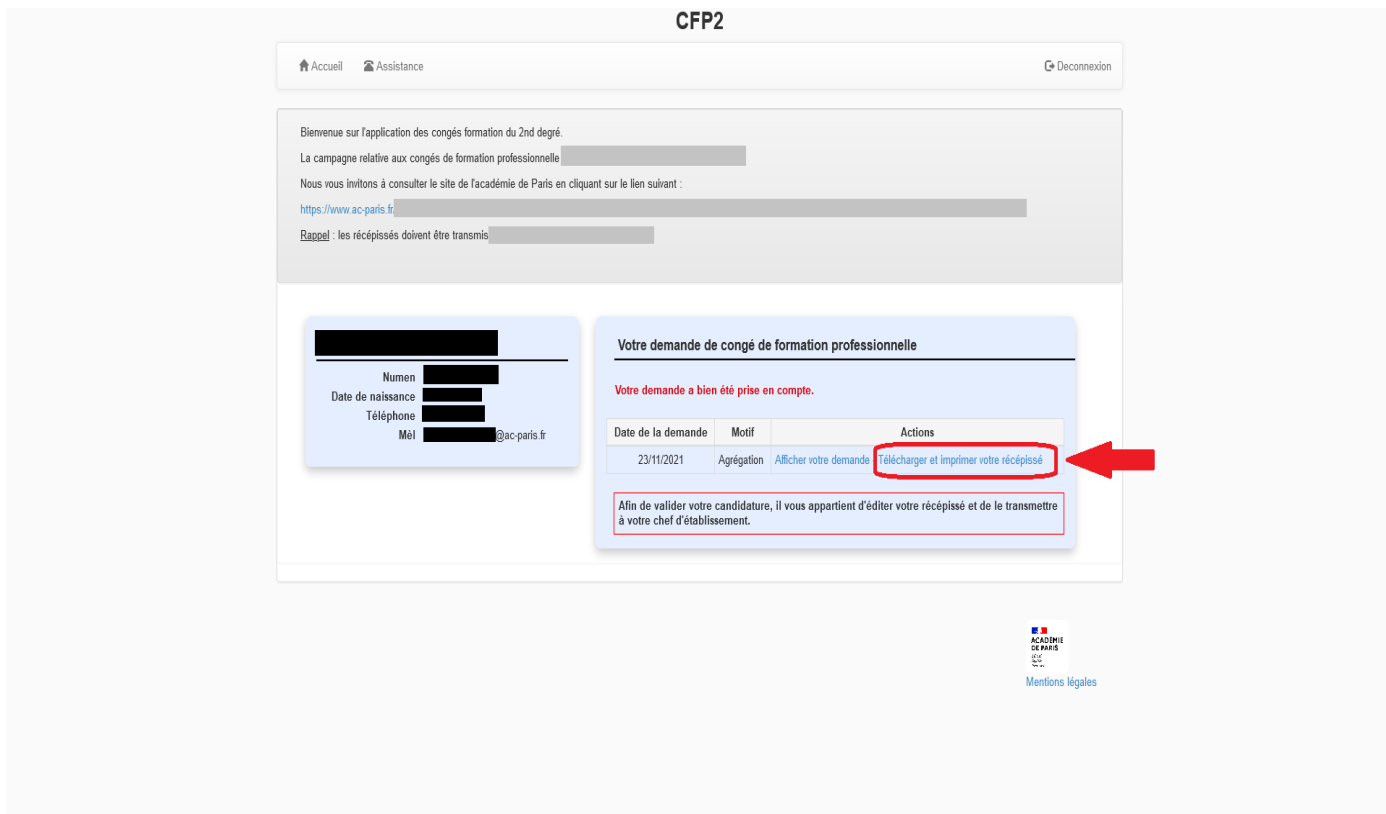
CFP2

Accueil Assistance Deconnexion

Bienvenue sur l'application des congés formation du 2nd degré.

La campagne relative aux congés de formation professionnelle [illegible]

Nous vous invitons à consulter le site de l'académie de Paris en cliquant sur le lien suivant :

https://www.ac-paris.fr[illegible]

Rappel : les récépissés doivent être transmis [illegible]

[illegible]

Numen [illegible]
Date de naissance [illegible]
Téléphone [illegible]
Mèl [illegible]@ac-paris.fr

Votre demande de congé de formation professionnelle

Votre demande a bien été prise en compte.

| Date de la demande | Motif | Actions |
|---|---|---|
| 23/11/2021 | Agrégation | Afficher votre demande Télécharger et imprimer votre récépissé |

Afin de valider votre candidature, il vous appartient d'éditer votre récépissé et de le transmettre à votre chef d'établissement.

ACADÉMIE DE PARIS

Mentions légales